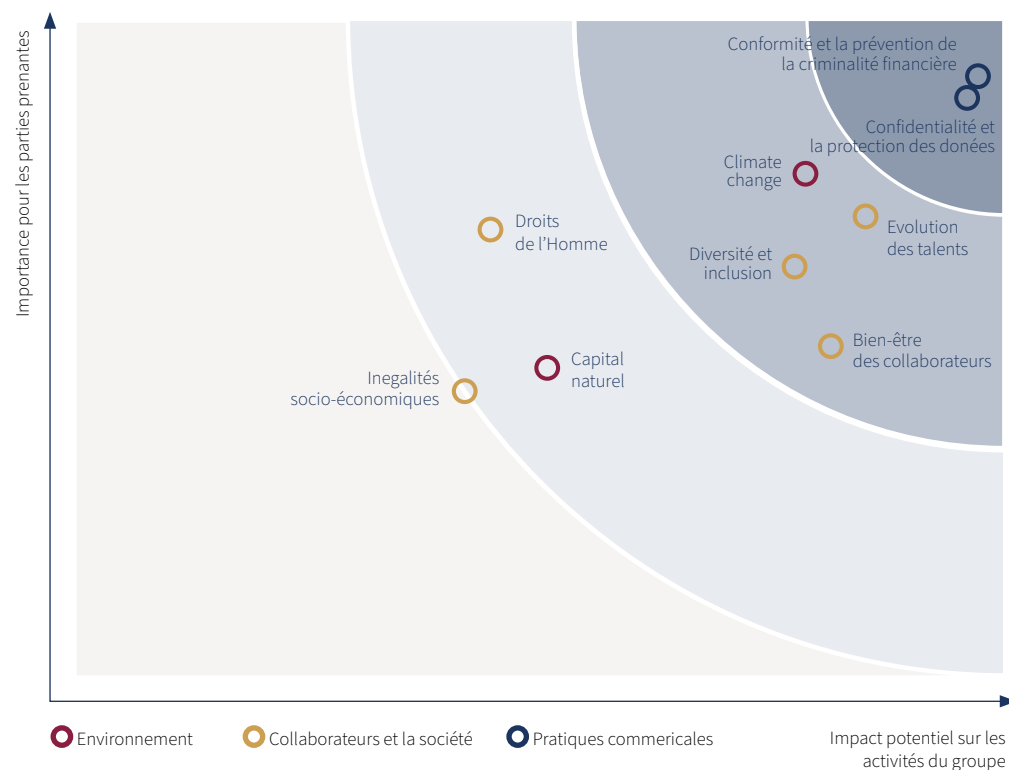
Importance pour les parties prenantes

Conformité et la prévention de la criminalité financière

Confidentialité et la protection des donées

Climate change

Evolution des talents

Droits de l'Homme

Diversité et inclusion

Bien-être des collaborateurs

Capital naturel

Inegalités socio-économiques

Environnement

Collaborateurs et la société

Pratiques commericales

Impact potentiel sur les activités du groupe